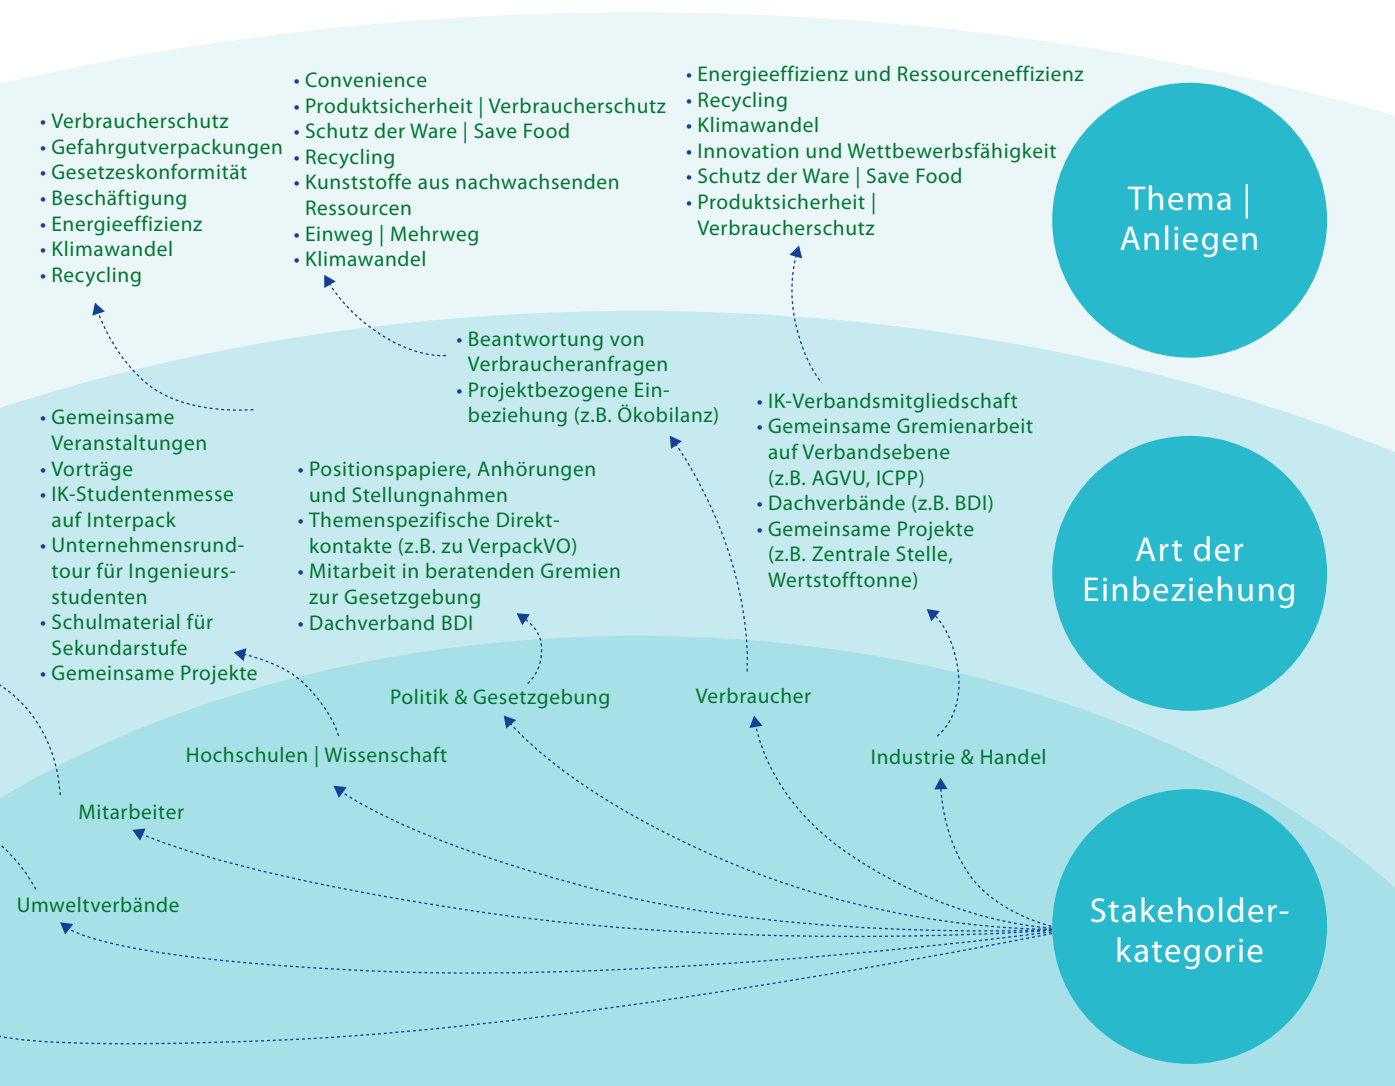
• Verbraucherschutz
• Gefahrgutverpackungen
• Gesetzeskonformität
• Beschäftigung
• Energieeffizienz
• Klimawandel
• Recycling

• Convenience
• Produktsicherheit | Verbraucherschutz
• Schutz der Ware | Save Food
• Recycling
• Kunststoffe aus nachwachsenden Ressourcen
• Einweg | Mehrweg
• Klimawandel

• Energieeffizienz und Ressourceneffizienz
• Recycling
• Klimawandel
• Innovation und Wettbewerbsfähigkeit
• Schutz der Ware | Save Food
• Produktsicherheit | Verbraucherschutz

Thema | Anliegen

• Beantwortung von Verbraucheranfragen
• Projektbezogene Einbeziehung (z.B. Ökobilanz)

• Gemeinsame Veranstaltungen
• Vorträge
• IK-Studentenmesse auf Interpack
• Unternehmensrundtour für Ingenieursstudenten
• Schulmaterial für Sekundarstufe
• Gemeinsame Projekte

• Positionspapiere, Anhörungen und Stellungnahmen
• Themenspezifische Direktkontakte (z.B. zu VerpackVO)
• Mitarbeit in beratenden Gremien zur Gesetzgebung
• Dachverband BDI

• IK-Verbandsmitgliedschaft
• Gemeinsame Gremienarbeit auf Verbandsebene (z.B. AGVU, ICPP)
• Dachverbände (z.B. BDI)
• Gemeinsame Projekte (z.B. Zentrale Stelle, Wertstofftonne)

Art der Einbeziehung

Politik & Gesetzgebung

Verbraucher

Hochschulen | Wissenschaft

Industrie & Handel

Mitarbeiter

Umweltverbände

Stakeholderkategorie